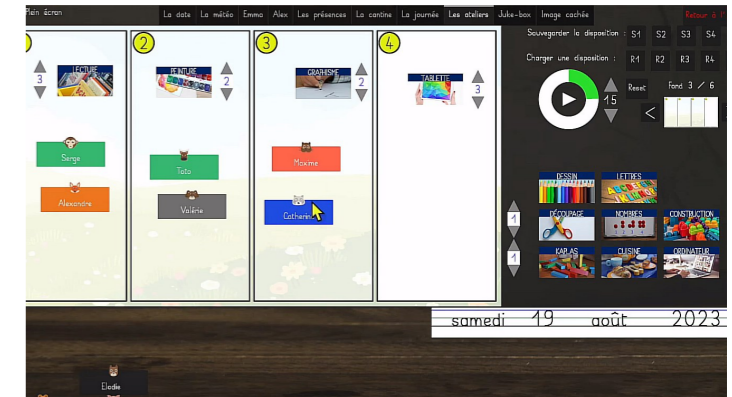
Plein écran

La date | La météo | Emma | Alex | Les présences | La cantine | La journée | Les ateliers | Juke-box | Image cachée

Retour à l'

1
3
LECTURE
Serge
Alexandre

2
PEINTURE
2
Toto
Valérie

3
GRAPHISME
2
Maxime
Catherine

4
TABLETTE
3

Sauvegarder la disposition : S1 S2 S3 S4
Charger une disposition : R1 R2 R3 R4
15
Reset
<
Fond 3 / 6

1
1
DESSIN
LETTRES
DÉCOUPAGE
NOMBRES
CONSTRUCTION
KAPLAS
CUISINE
ORDINATEUR

samedi 19 août 2023

Elodie